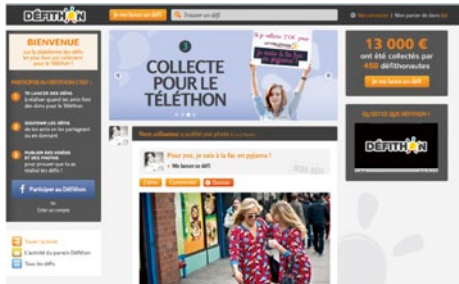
DÉFITHON

Je me lance un défi

Trouver un défi

Me connecter | Mon panier de dons

BIENVENUE

PARTICIPEZ AU DÉFITHON C'EST :

TE LANCER DES DÉFIS

RELEVER LES DÉFIS

PUBLIER DES VIDÉOS ET DES PHOTOS

Participer au Défithon

Créer un compte

3

COLLECTE POUR LE TÉLÉTHON

Je me lance un défi

Pour Jess, je vais à la fac en pyjama !

Me lancer ce défi

J'aime

Commenter

Donner

13 000 €

ont été collectés par 450 défithoniautes

Je me lance un défi

DÉFITHON

Toute l'activité

L'activité du parrain Défithon

Tous les défis